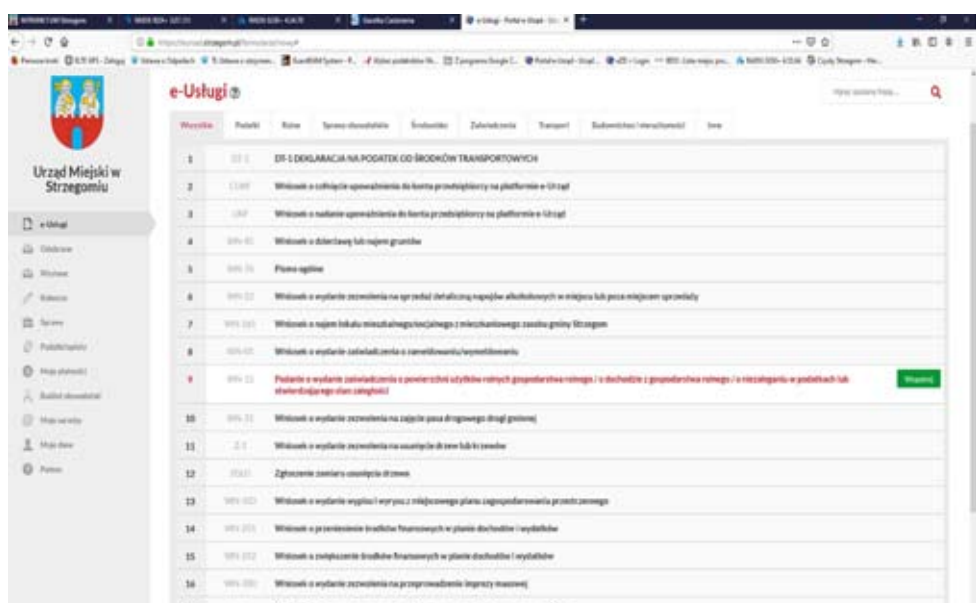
e-Usługi

Wszystkie | Podatki | Rolne | Sprawy obywatelskie | Środowisko | Zaświadczenia | Transport | Budownictwo i nieruchomości | Inne

Urząd Miejski w Strzegomiu

e-Usługi
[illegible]
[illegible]
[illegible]
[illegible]
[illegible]
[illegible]
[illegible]
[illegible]
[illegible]
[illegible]

| | | | |
|---|---|---|---|
| 1 | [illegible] | DT-1 DEKLARACJA NA PODATEK OD ŚRODKÓW TRANSPORTOWYCH | |
| 2 | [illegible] | Wniosek o cofnięcie upoważnienia do konta przedsiębiorcy na platformie e-Urząd | |
| 3 | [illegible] | Wniosek o nadanie upoważnienia do konta przedsiębiorcy na platformie e-Urząd | |
| 4 | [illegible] | Wniosek o dzierżawę lub najem gruntów | |
| 5 | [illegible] | Pismo ogólne | |
| 6 | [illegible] | Wniosek o wydanie zezwolenia na sprzedaż detaliczną napojów alkoholowych w miejscu lub poza miejscem sprzedaży | |
| 7 | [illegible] | Wniosek o najem lokalu mieszkalnego/socjalnego z mieszkaniowego zasobu gminy Strzegom | |
| 8 | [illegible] | Wniosek o wydanie zaświadczenia o zameldowaniu/wymeldowaniu | |
| 9 | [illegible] | Podanie o wydanie zaświadczenia o powierzchni użytków rolnych gospodarstwa rolnego / o dochodzie z gospodarstwa rolnego / o niezaleganiu w podatkach lub stwierdzającego stan zaległości | Wypełnij |
| 10 | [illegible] | Wniosek o wydanie zezwolenia na zajęcie pasa drogowego drogi gminnej | |
| 11 | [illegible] | Wniosek o wydanie zezwolenia na usunięcie drzew lub krzewów | |
| 12 | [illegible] | Zgłoszenie zamiaru usunięcia drzewa | |
| 13 | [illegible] | Wniosek o wydanie wypisu i wyrysu z miejscowego planu zagospodarowania przestrzennego | |
| 14 | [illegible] | Wniosek o przeniesienie środków finansowych w planie dochodów i wydatków | |
| 15 | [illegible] | Wniosek o zwiększenie środków finansowych w planie dochodów i wydatków | |
| 16 | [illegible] | Wniosek o wydanie zezwolenia na przeprowadzenie imprezy masowej | |